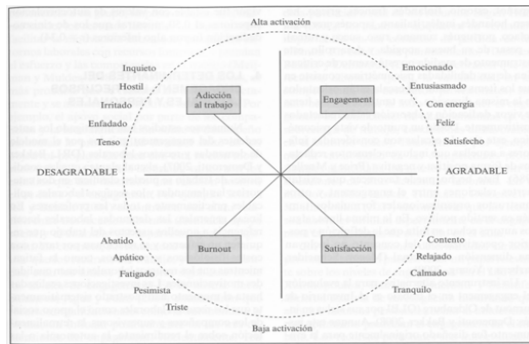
Alta activación

Inquieto
Hostil
Irritado
Enfadado
Tenso

Adicción al trabajo

Engagement

Emocionado
Entusiasmado
Con energía
Feliz
Satisfecho

DESAGRADABLE

AGRADABLE

Abatido
Apático
Fatigado
Pesimista
Triste

Burnout

Satisfacción

Contento
Relajado
Calmado
Tranquilo

Baja activación